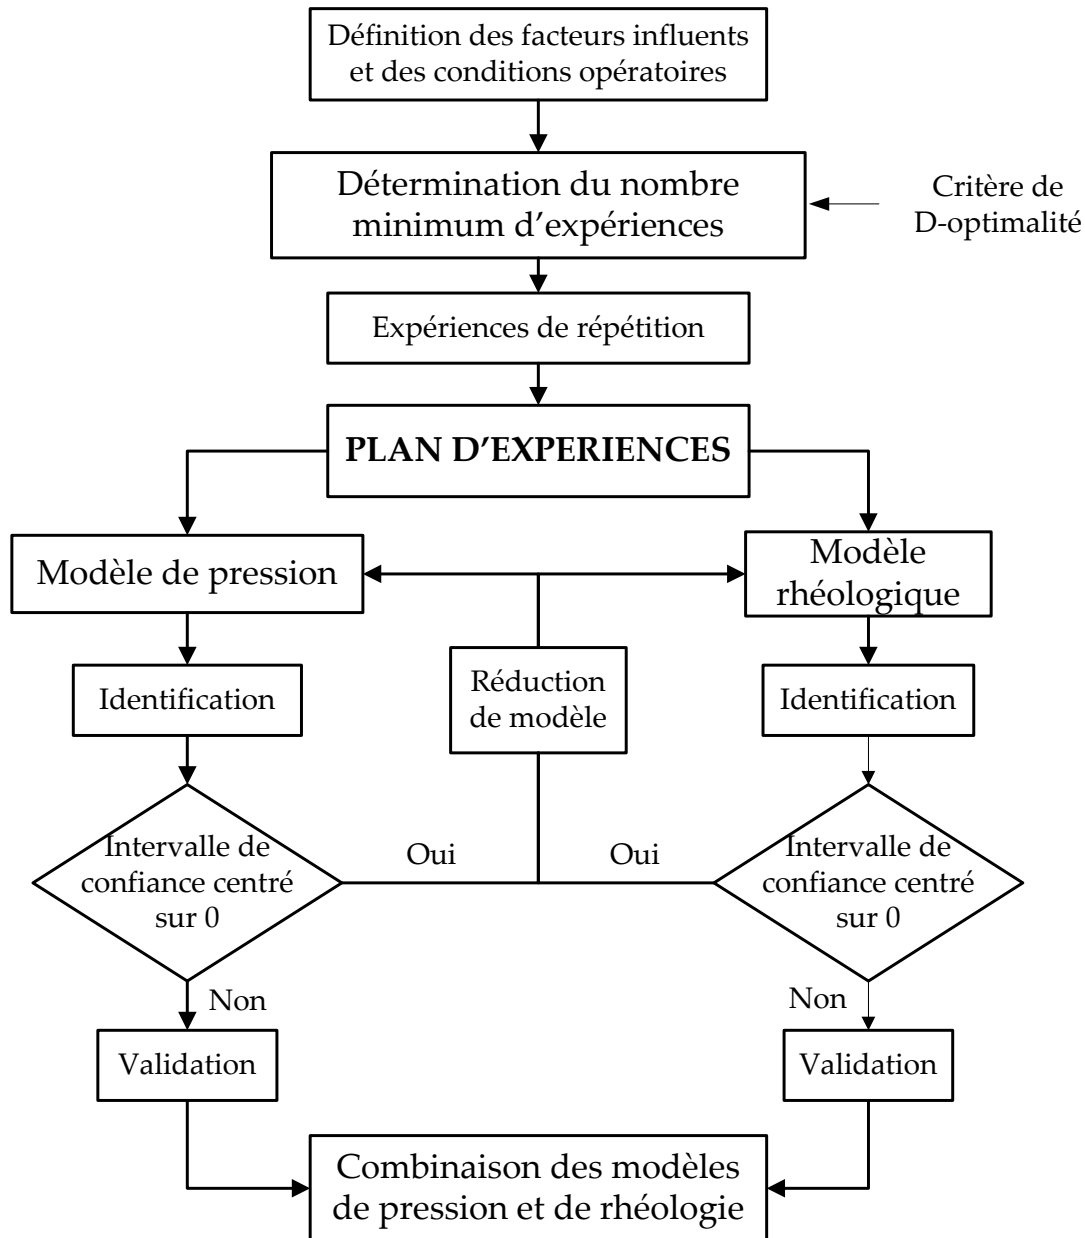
Définition des facteurs influents et des conditions opératoires

Détermination du nombre minimum d'expériences

Critère de D-optimalité

Expériences de répétition

**PLAN D'EXPERIENCES**

Modèle de pression

Modèle rhéologique

Identification

Réduction de modèle

Identification

Intervalle de confiance centré sur 0

Oui

Oui

Intervalle de confiance centré sur 0

Non

Non

Validation

Validation

Combinaison des modèles de pression et de rhéologie